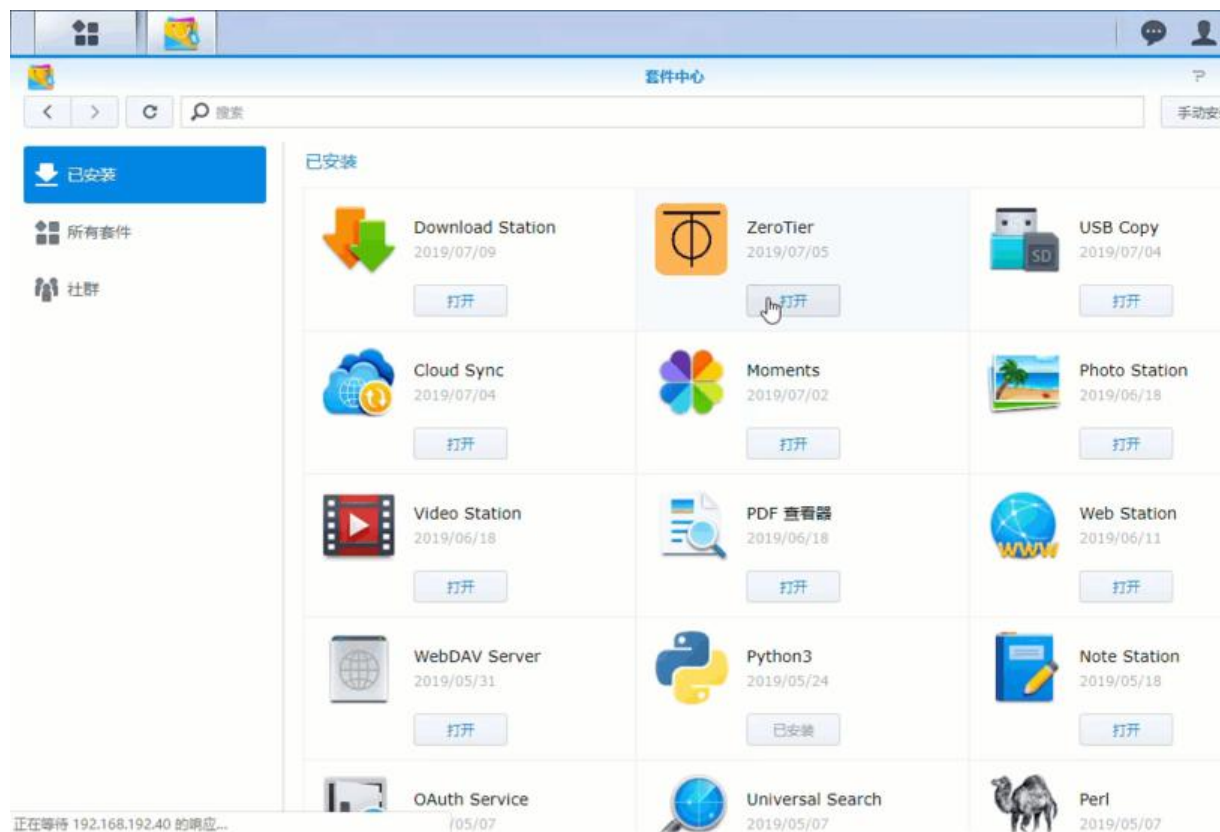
套件中心

?

搜索

手动安

已安装

所有套件

社群

已安装

Download Station
2019/07/09
打开

ZeroTier
2019/07/05
打开

USB Copy
2019/07/04
打开

SD

Cloud Sync
2019/07/04
打开

Moments
2019/07/02
打开

Photo Station
2019/06/18
打开

Video Station
2019/06/18
打开

PDF 查看器
2019/06/18
打开

Web Station
2019/06/11
打开

WWW

WebDAV Server
2019/05/31
打开

Python3
2019/05/24
已安装

Note Station
2019/05/18
打开

OAuth Service
/05/07

Universal Search
2019/05/07

Perl
2019/05/07

正在等待 192.168.192.40 的响应...